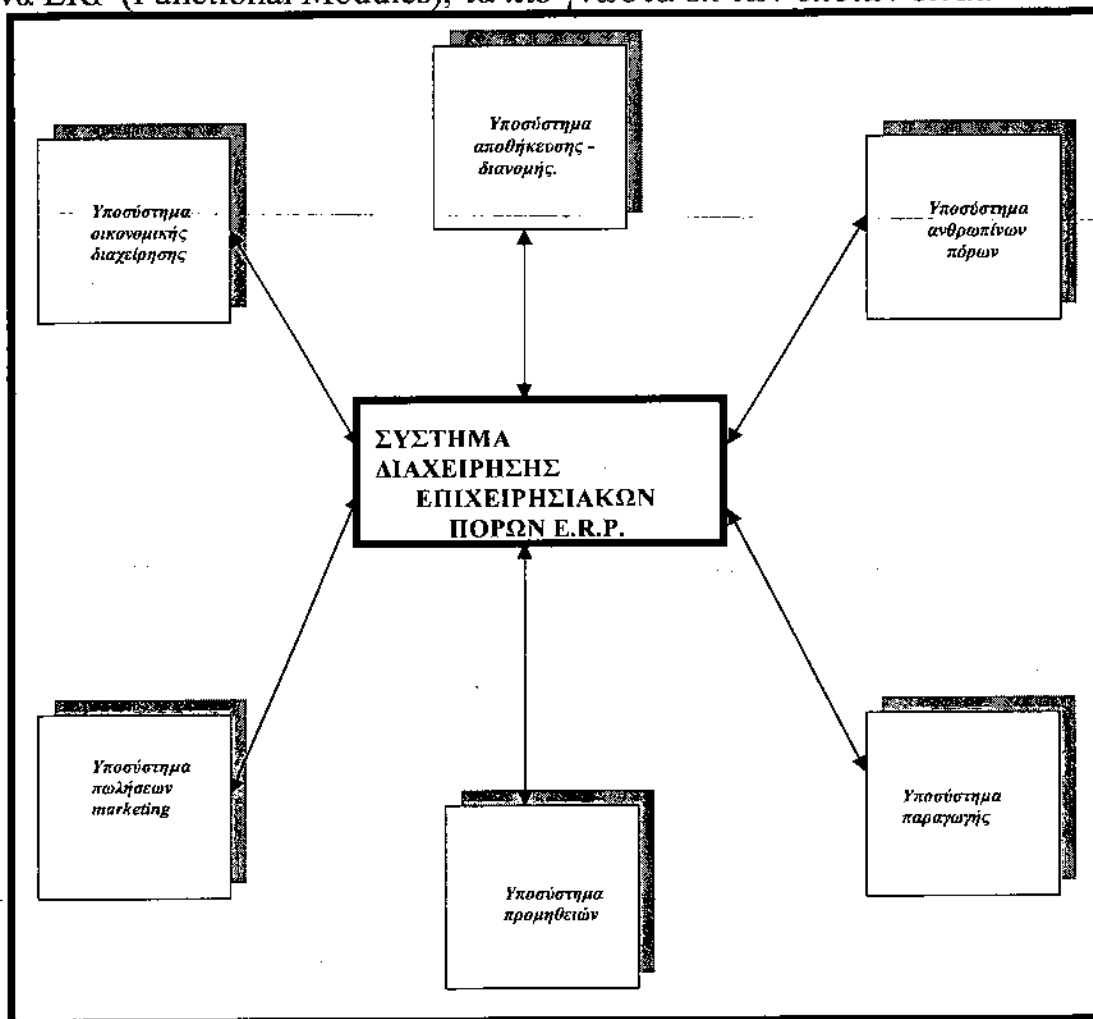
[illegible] ERP (Functional Modules), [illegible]

Υποσύστημα αποθήκευσης - διανομής.

Υποσύστημα οικονομικής διαχείρησης

Υποσύστημα ανθρωπίνων πόρων

ΣΥΣΤΗΜΑ ΔΙΑΧΕΙΡΗΣΗΣ ΕΠΙΧΕΙΡΗΣΙΑΚΩΝ ΠΟΡΩΝ E.R.P.

Υποσύστημα πωλήσεων marketing

Υποσύστημα προμηθειών

Υποσύστημα παραγωγής